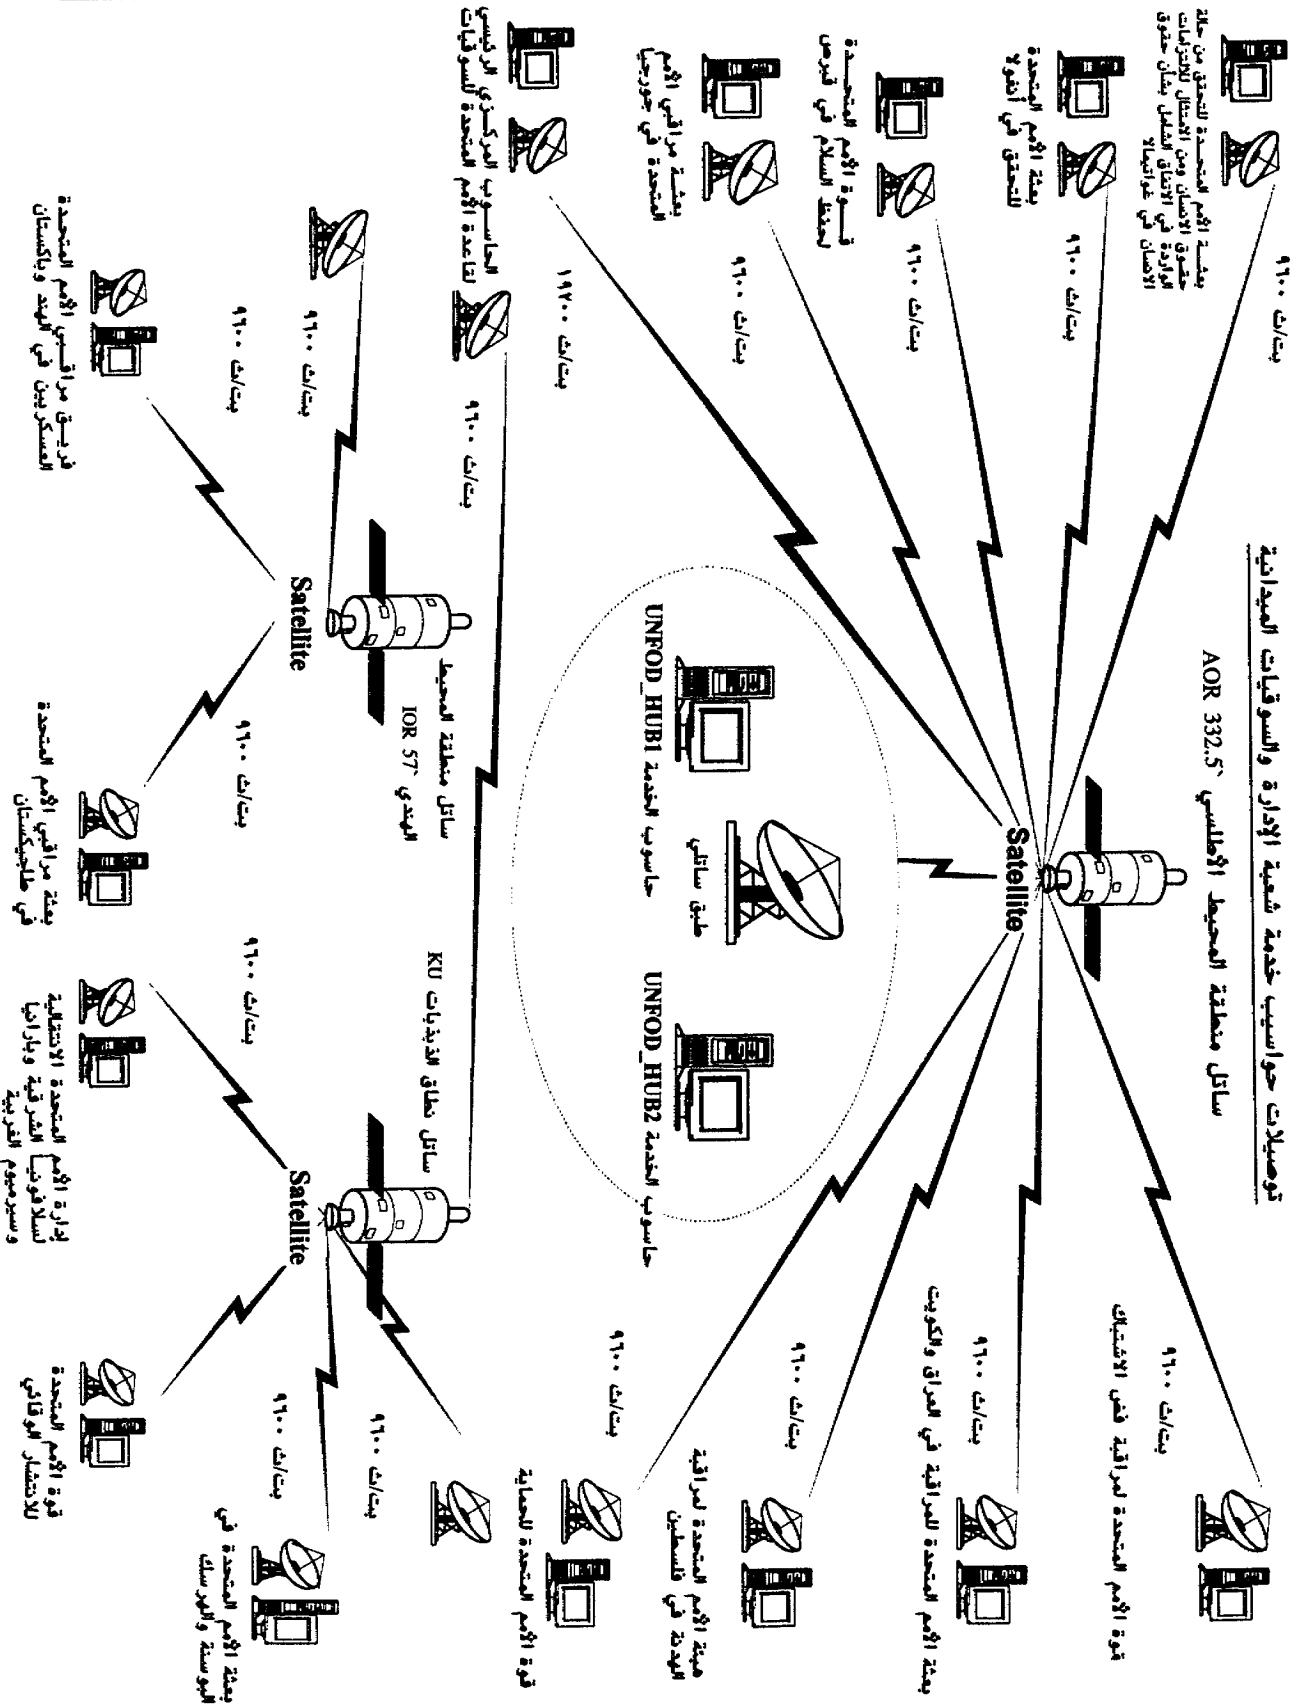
توصيلات حواسيب خدمة شعبة الإدارة والسوقيات الميدانية

ساتل منطقة المحيط الأطلسي AOR 332.5°

Satellite

حاسوب الخدمة UNFOD_HUB1

طبق ساتلي

حاسوب الخدمة UNFOD_HUB2

بعثة الأمم المتحدة للتحقق من حالة حقوق الإنسان ومن الامتثال للالتزامات الواردة في الاتفاق الشامل بشأن حقوق الإنسان في غواتيمالا

بت/ث ٩٦٠٠

بعثة الأمم المتحدة للتحقق في أنغولا

بت/ث ٩٦٠٠

قوة الأمم المتحدة لحفظ السلام في قبرص

بت/ث ٩٦٠٠

بعثة مراقبي الأمم المتحدة في جورجيا

بت/ث ٩٦٠٠

الحاسوب المركزي الرئيسي لقاعدة الأمم المتحدة للسوقيات

بت/ث ١٩٢٠٠

قوة الأمم المتحدة لمراقبة فض الاشتباك

بت/ث ٩٦٠٠

بعثة الأمم المتحدة للمراقبة في العراق والكويت

بت/ث ٩٦٠٠

هيئة الأمم المتحدة لمراقبة الهدنة في فلسطين

بت/ث ٩٦٠٠

قوة الأمم المتحدة للحماية

بت/ث ٩٦٠٠

ساتل منطقة المحيط الهندي IOR 57°

Satellite

بت/ث ٩٦٠٠

بت/ث ٩٦٠٠

فريق مراقبي الأمم المتحدة العسكريين في الهند وباكستان

بت/ث ٩٦٠٠

بعثة مراقبي الأمم المتحدة في طاجيكستان

ساتل نطاق الذبذبات KU

Satellite

بت/ث ٩٦٠٠

إدارة الأمم المتحدة الانتقالية لسلافونيا الشرقية وبارانيا وسريم الغربية

بت/ث ٩٦٠٠

قوة الأمم المتحدة للانتشار الوقائي

بت/ث ٩٦٠٠

بعثة الأمم المتحدة في البوسنة والهرسك